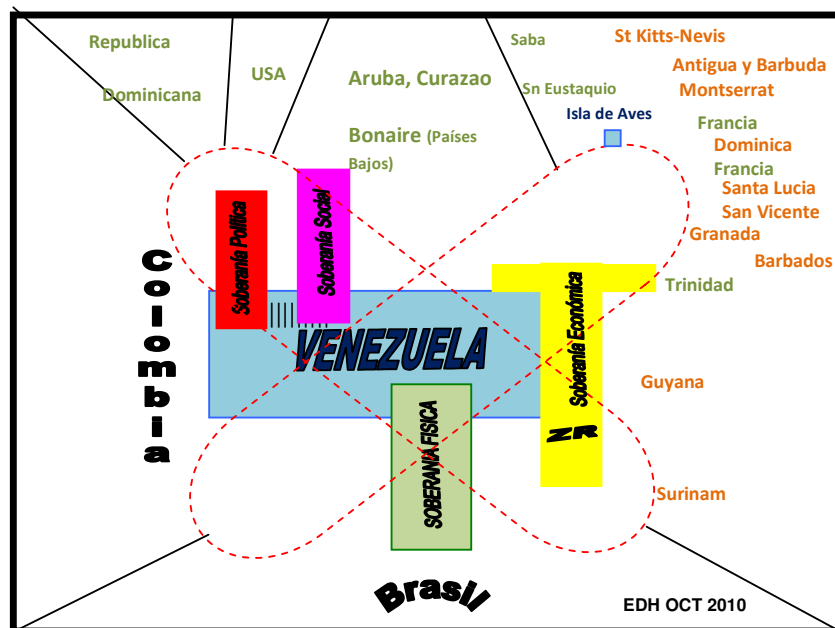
Republica

Dominicana

USA

Aruba, Curazao

Bonaire (Países Bajos)

Saba

Sn Eustaquio

Isla de Aves

St Kitts-Nevis

Antigua y Barbuda

Montserrat

Francia

Dominica

Francia

Santa Lucia

San Vicente

Granada

Barbados

Trinidad

Guyana

Surinam

Colombia

Soberanía Política

Soberanía Social

VENEZUELA

Soberanía Económica

ZR

SOBERANÍA FÍSICA

Brasil

EDH OCT 2010